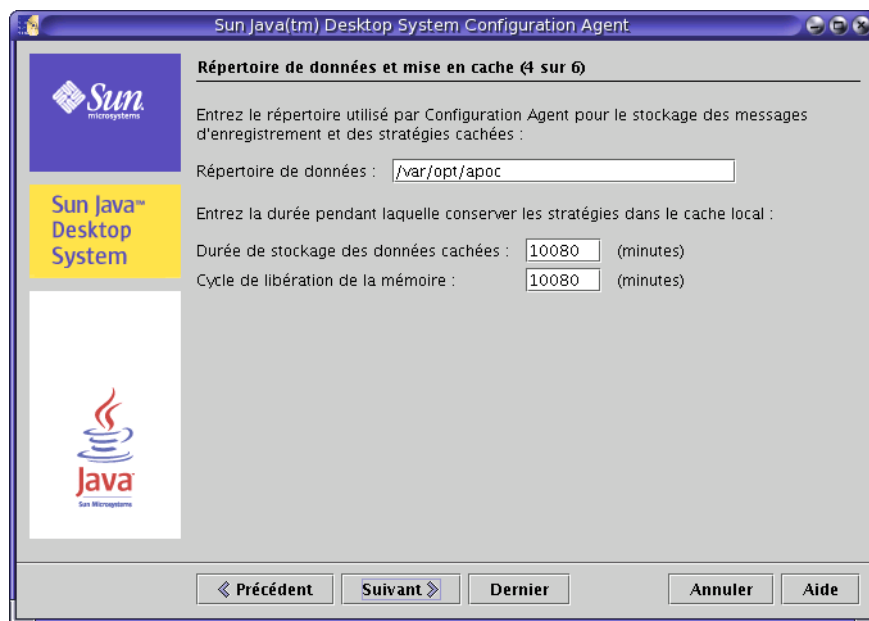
Sun Java(tm) Desktop System Configuration Agent

Sun microsystems

Sun Java™ Desktop System

Java
Sun Microsystems

Répertoire de données et mise en cache (4 sur 6)

Entrez le répertoire utilisé par Configuration Agent pour le stockage des messages d'enregistrement et des stratégies cachées :

Répertoire de données : /var/opt/apoc

Entrez la durée pendant laquelle conserver les stratégies dans le cache local :

Durée de stockage des données cachées : 10080 (minutes)

Cycle de libération de la mémoire : 10080 (minutes)

« Précédent | Suivant » | Dernier | Annuler | Aide